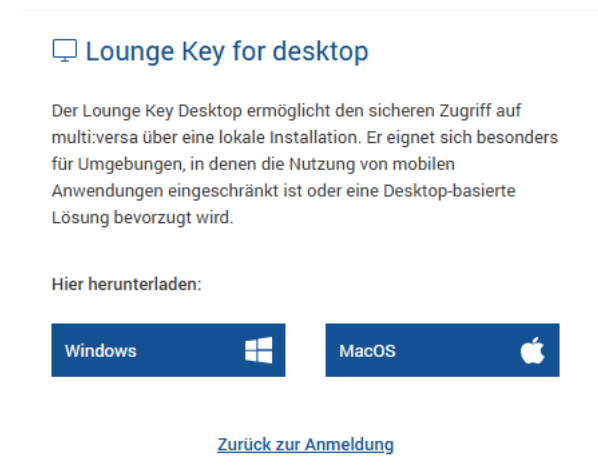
Lounge Key for desktop

Der Lounge Key Desktop ermöglicht den sicheren Zugriff auf multi:versa über eine lokale Installation. Er eignet sich besonders für Umgebungen, in denen die Nutzung von mobilen Anwendungen eingeschränkt ist oder eine Desktop-basierte Lösung bevorzugt wird.

Hier herunterladen:

Windows

MacOS

Zurück zur Anmeldung